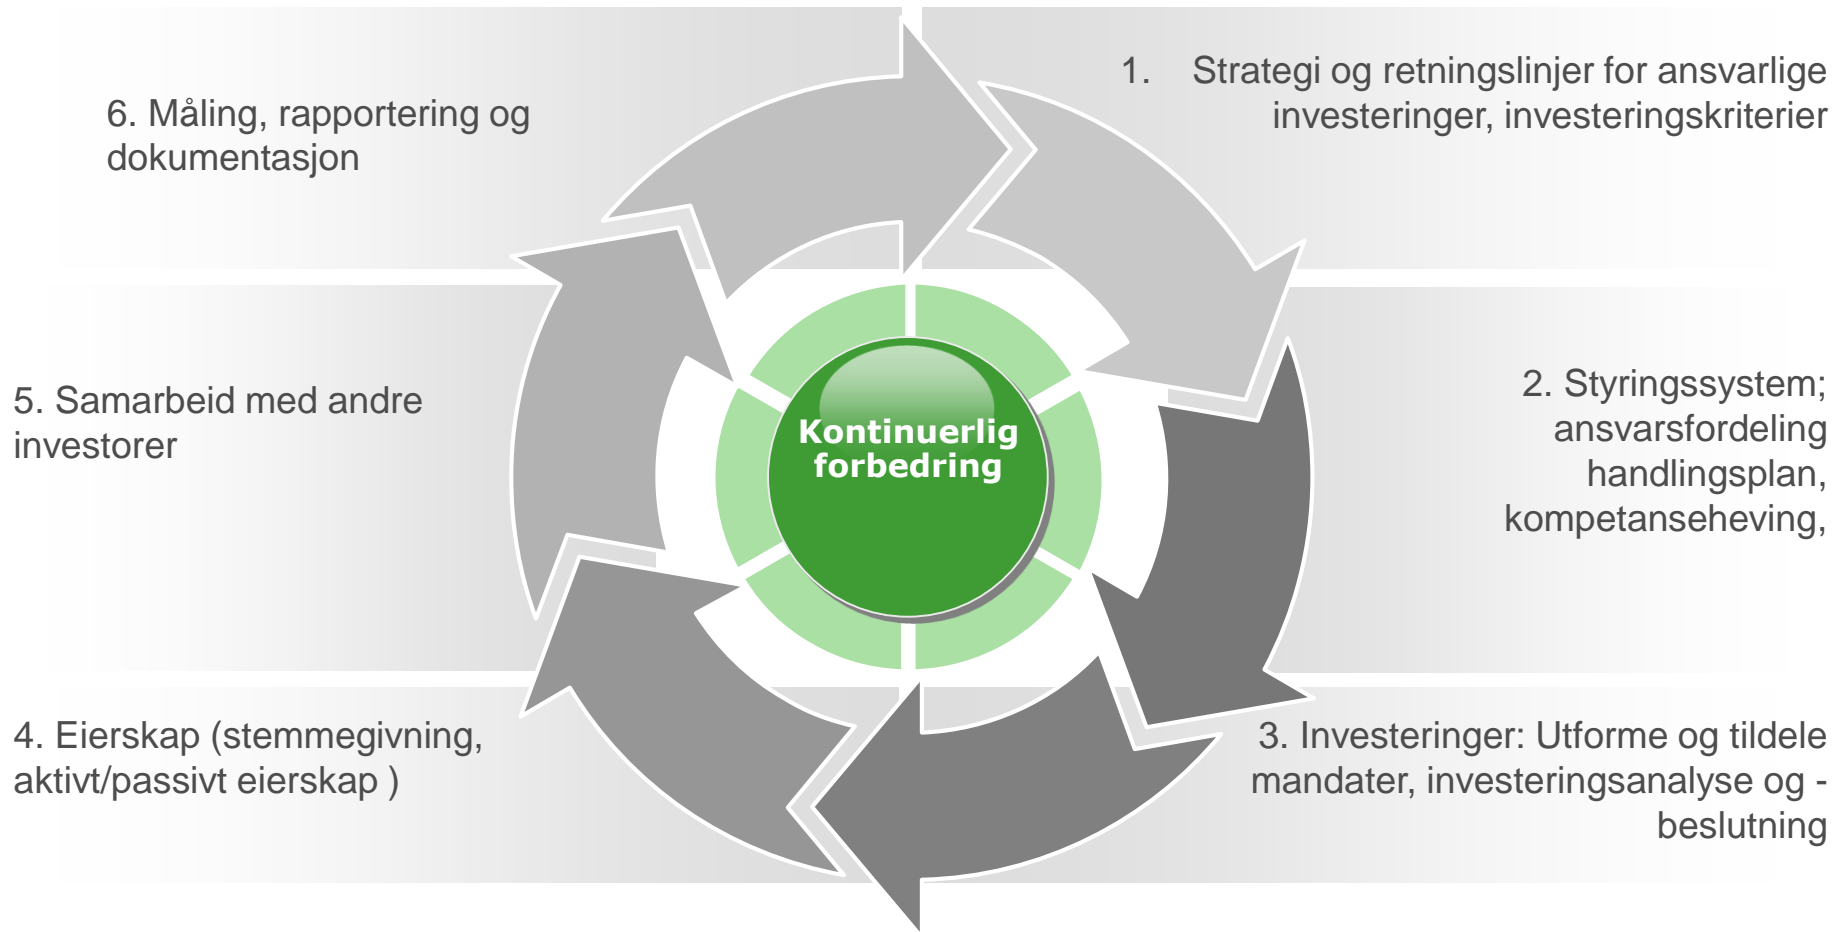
6. Måling, rapportering og dokumentasjon

1. Strategi og retningslinjer for ansvarlige investeringer, investeringskriterier

5. Samarbeid med andre investorer

Kontinuerlig forbedring

2. Styringssystem; ansvarsfordeling handlingsplan, kompetanseheving,

4. Eierskap (stemmegivning, aktivt/passivt eierskap )

3. Investeringer: Utforme og tildele mandater, investeringsanalyse og -beslutning